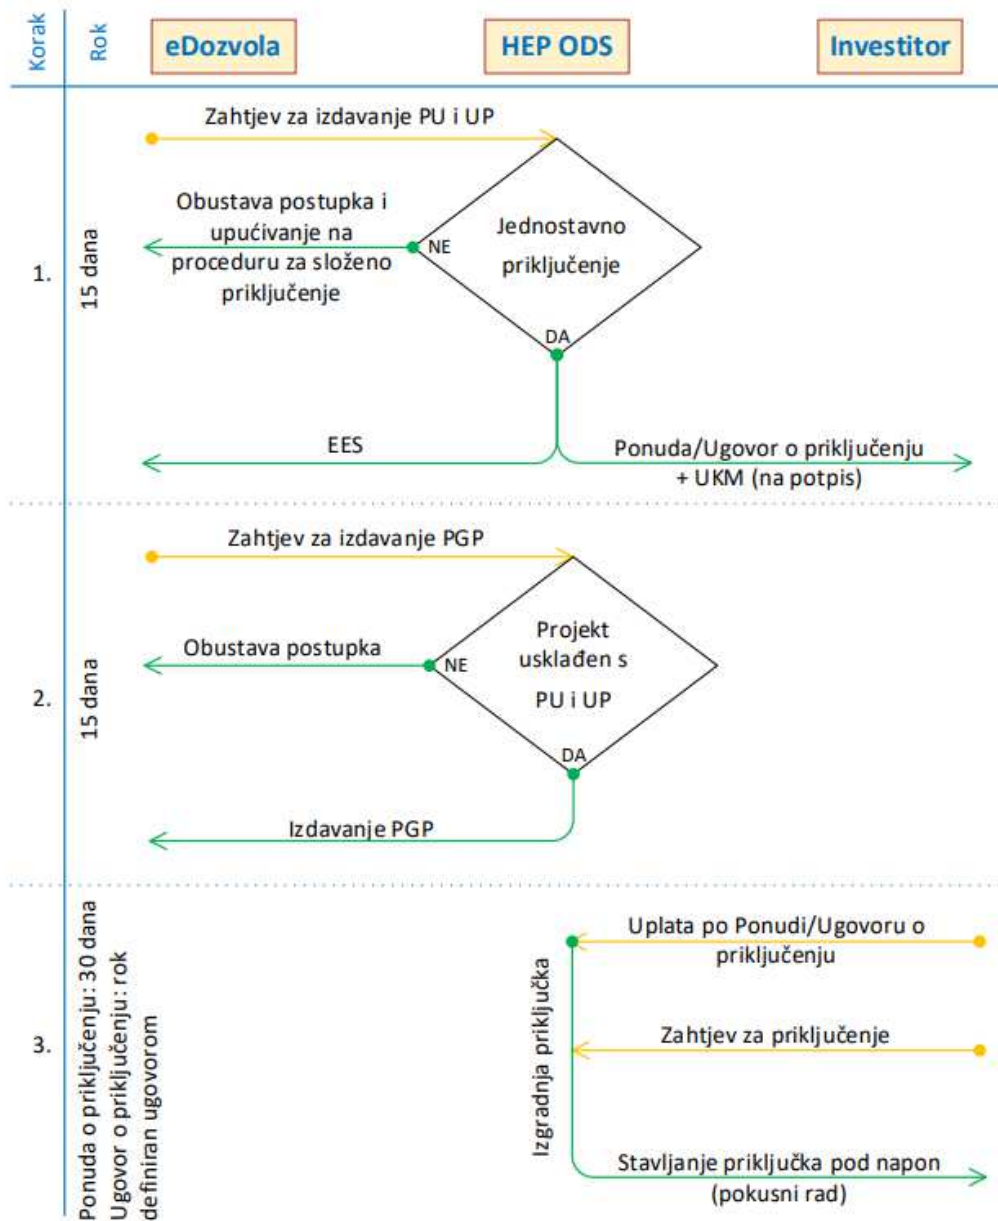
Korak
Rok
eDozvola
HEP ODS
Investitor

Zahtjev za izdavanje PU i UP
Obustava postupka i upućivanje na proceduru za složeno priključenje
NE
Jednostavno priključenje
DA
1.
15 dana
EES
Ponuda/Ugovor o priključenju + UKM (na potpis)

Zahtjev za izdavanje PGP
Obustava postupka
NE
Projekt usklađen s PU i UP
DA
2.
15 dana
Izdavanje PGP

3.
Ponuda o priključenju: 30 dana
Ugovor o priključenju: rok definiran ugovorom
Izgradnja priključka
Uplata po Ponudi/Ugovoru o priključenju
Zahtjev za priključenje
Stavljanje priključka pod napon (pokusni rad)